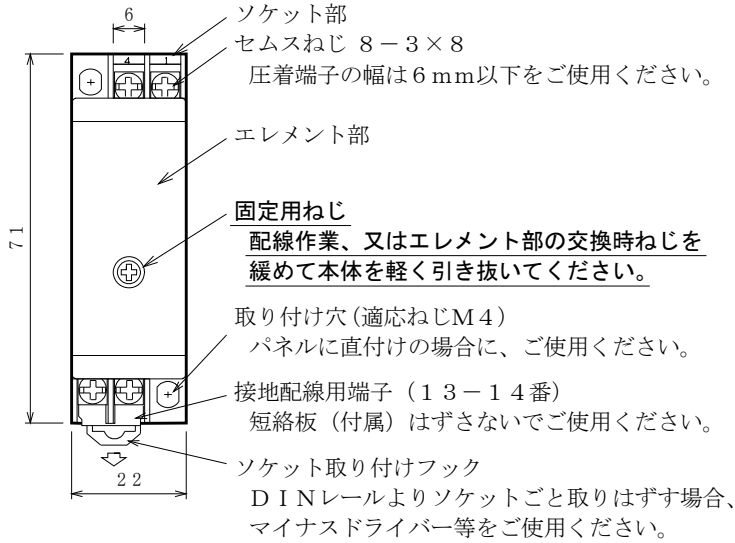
6

4 1

71

22

ソケット部

セムスねじ　８－３×８

圧着端子の幅は６mm以下をご使用ください。

エレメント部

固定用ねじ

配線作業、又はエレメント部の交換時ねじを緩めて本体を軽く引き抜いてください。

取り付け穴(適応ねじM４)

パネルに直付けの場合に、ご使用ください。

接地配線用端子（１３－１４番）

短絡板（付属）はずさないでご使用ください。

ソケット取り付けフック

ＤＩＮレールよりソケットごと取りはずす場合、マイナスドライバー等をご使用ください。